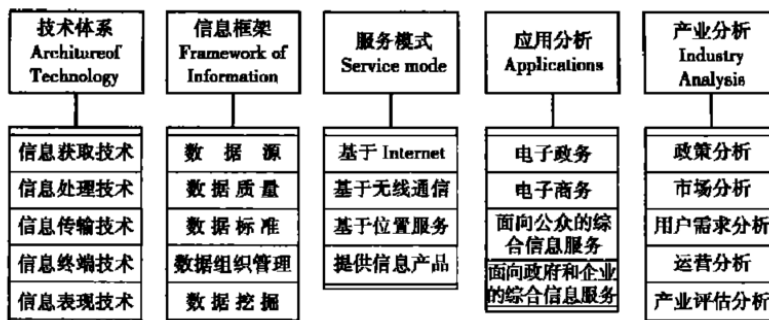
技术体系
Architureof Technology

信息获取技术
信息处理技术
信息传输技术
信息终端技术
信息表现技术

信息框架
Framework of Information

数 据 源
数 据 质 量
数 据 标 准
数据组织管理
数 据 挖 掘

服务模式
Service mode

基于 Internet
基于无线通信
基于位置服务
提供信息产品

应用分析
Applications

电子政务
电子商务
面向公众的综合信息服务
面向政府和企业的综合信息服务

产业分析
Industry Analysis

政策分析
市场分析
用户需求分析
运营分析
产业评估分析